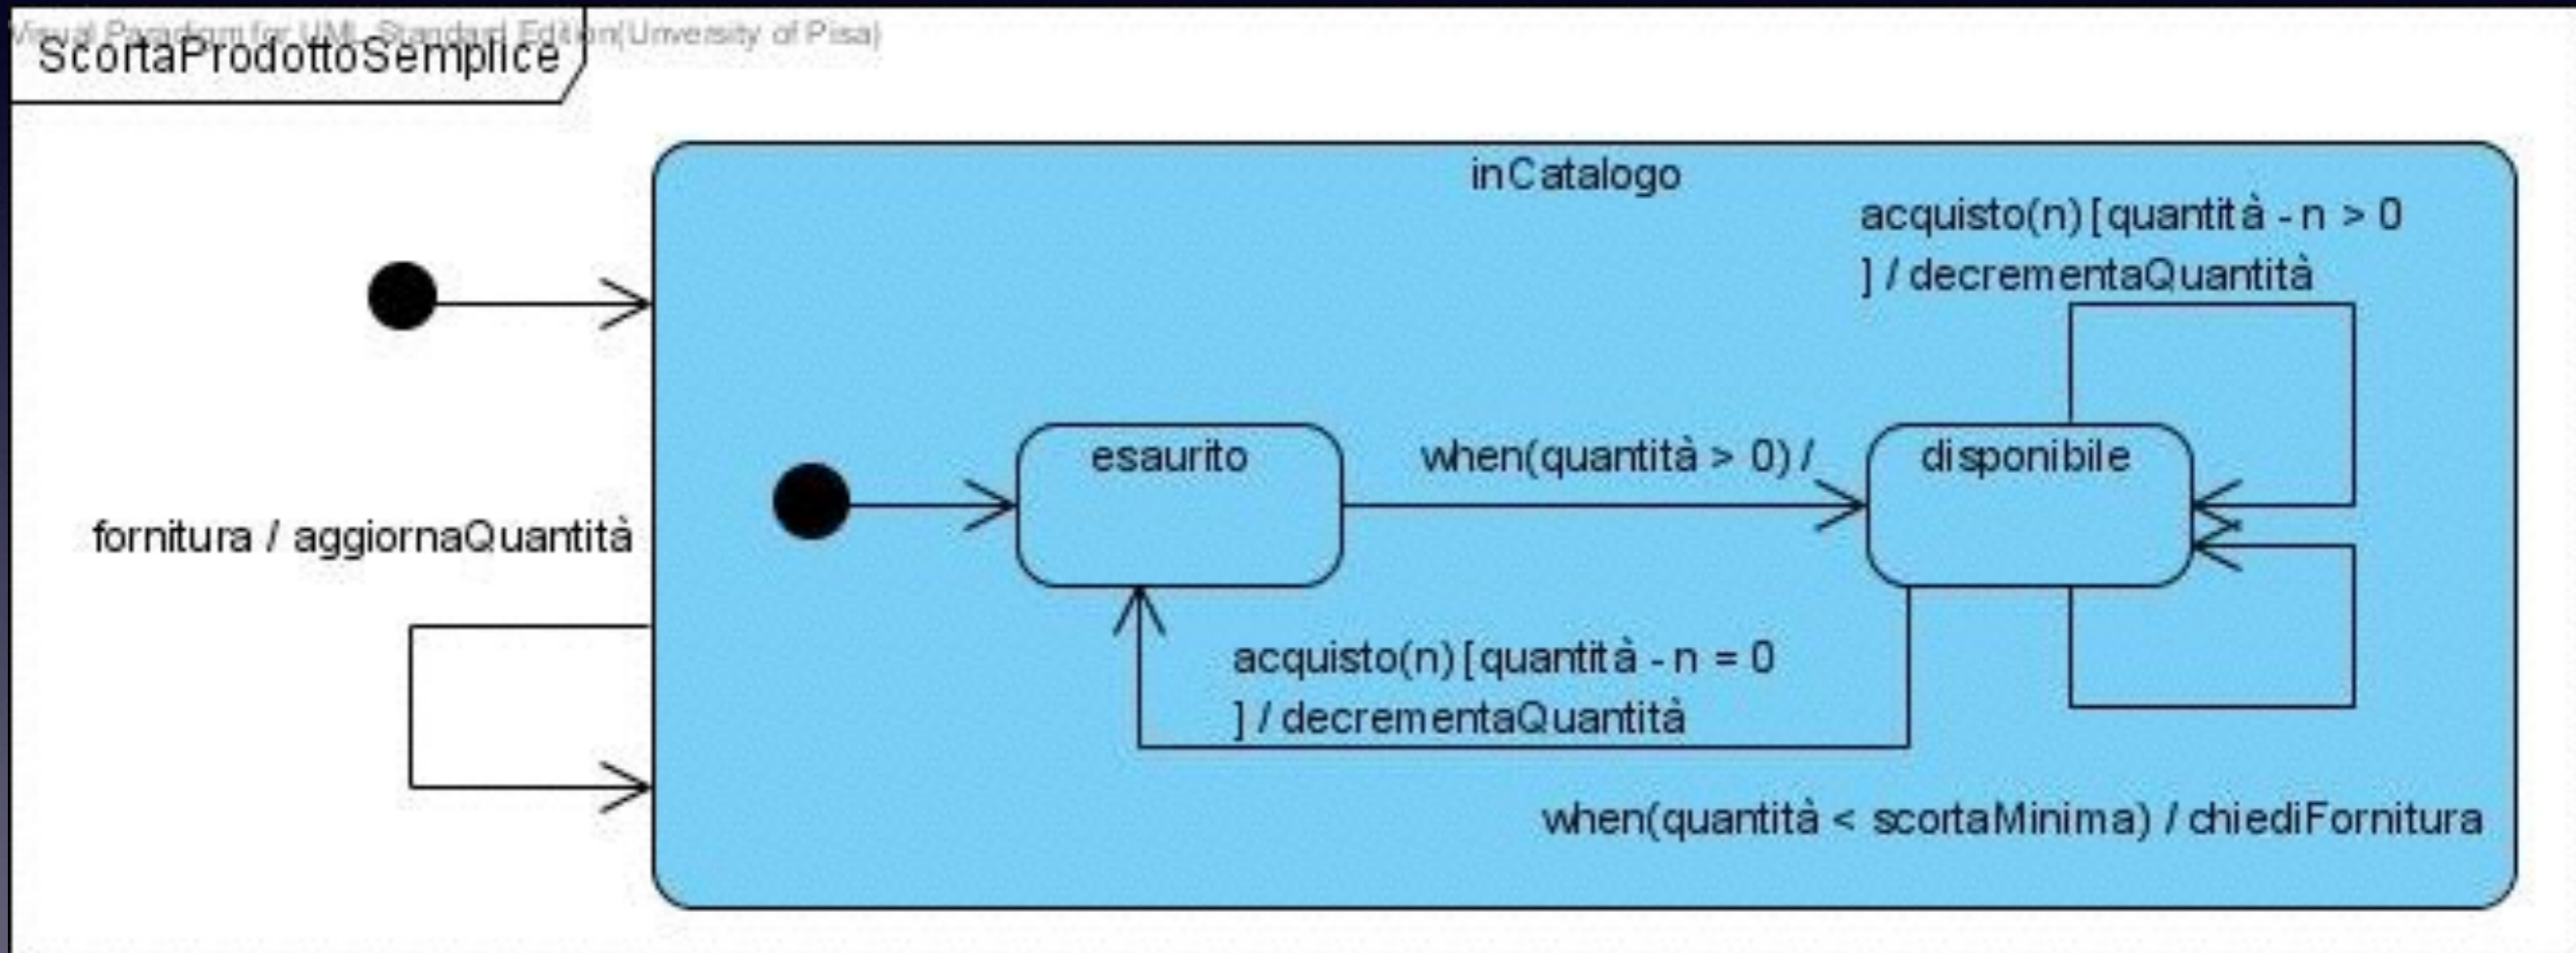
Visual Paradigm for UML Standard Edition(University of Pisa)

ScortaProdottoSemplice

inCatalogo

acquisto(n) [quantità - n > 0 ] / decrementaQuantità

fornitura / aggiornaQuantità

esaurito

when(quantità > 0) /

disponibile

acquisto(n) [quantità - n = 0 ] / decrementaQuantità

when(quantità < scortaMinima) / chiediFornitura